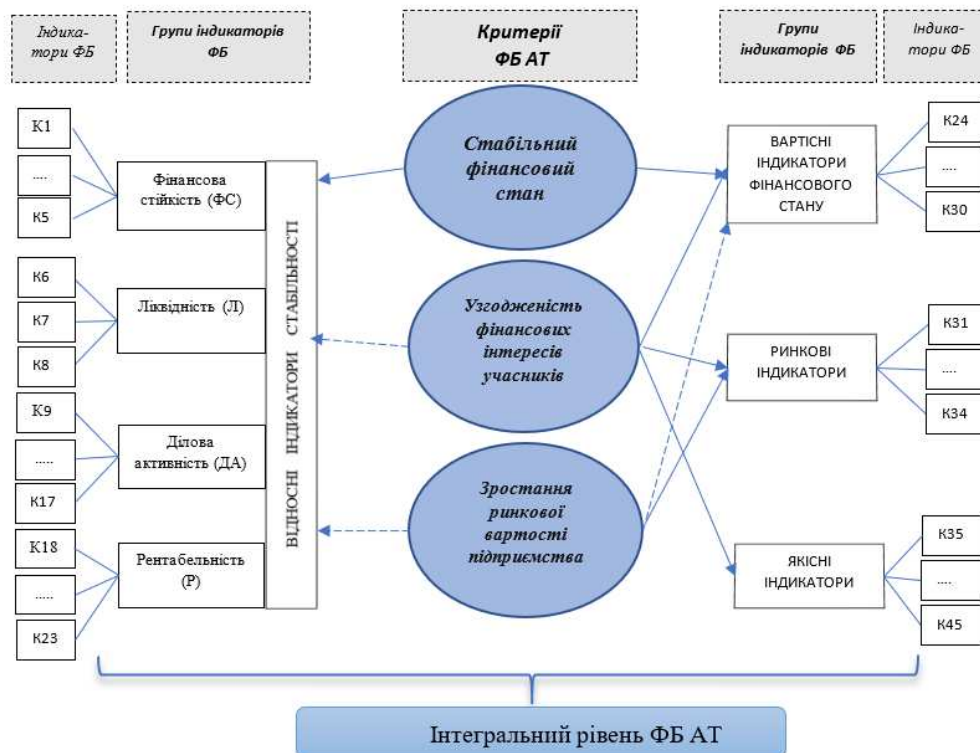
Індикатори ФБ

Групи індикаторів ФБ

Критерії ФБ АТ

Групи індикаторів ФБ

Індикатори ФБ

К1

....

К5

Фінансова стійкість (ФС)

К6

К7

К8

Ліквідність (Л)

К9

.....

К17

Ділова активність (ДА)

К18

.....

К23

Рентабельність (Р)

ВІДНОСНІ ІНДИКАТОРИ СТАБІЛЬНОСТІ

Стабільний фінансовий стан

Узгодженість фінансових інтересів учасників

Зростання ринкової вартості підприємства

ВАРТІСНІ ІНДИКАТОРИ ФІНАНСОВОГО СТАНУ

К24

....

К30

РИНКОВІ ІНДИКАТОРИ

К31

....

К34

ЯКІСНІ ІНДИКАТОРИ

К35

....

К45

Інтегральний рівень ФБ АТ